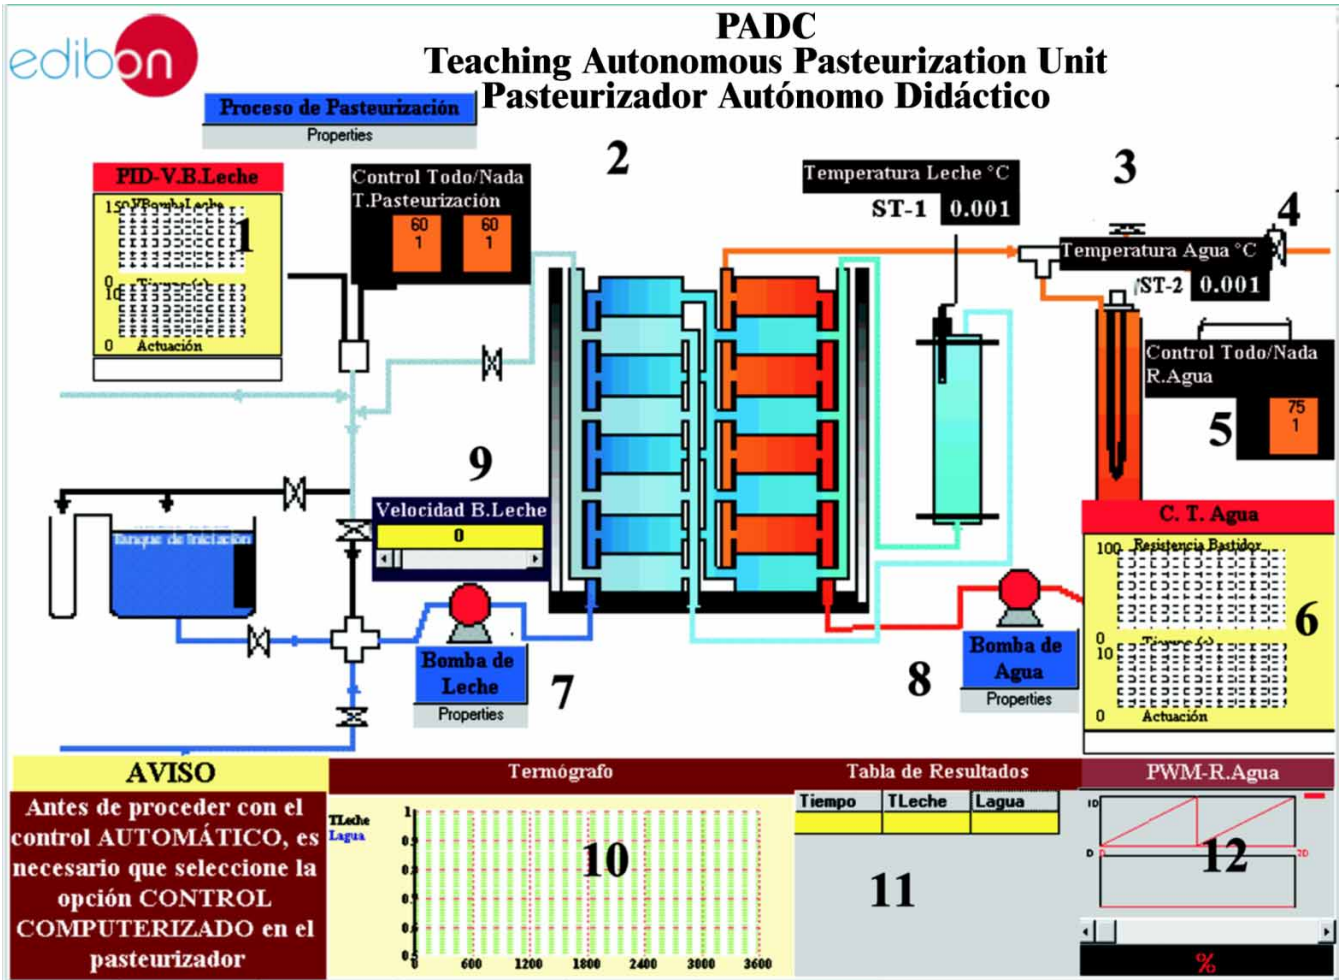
edibon

PADC
Teaching Autonomous Pasteurization Unit
Pasteurizador Autónomo Didáctico

Proceso de Pasteurización
Properties

PID-V.B.Leche
150 VBombaLeche
1
0 Tiempo (s)
10
0 Actuación

Control Todo/Nada
T.Pasteurización
60
1
60
1

2

Temperatura Leche °C
ST-1 0.001

3

4

Temperatura Agua °C
ST-2 0.001

Control Todo/Nada
R.Agua
75
1
5

9

Velocidad B.Leche
0

Tanque de Iniciación

C. T. Agua
100 Resistencia Bastidor
0 Tiempo (s)
10
0 Actuación
6

Bomba de Leche
Properties
7

8

Bomba de Agua
Properties

AVISO
Antes de proceder con el control AUTOMÁTICO, es necesario que seleccione la opción CONTROL COMPUTERIZADO en el pasteurizador

Termógrafo
TLeche
Lagua
1
0
0 600 1200 1800 2400 3000 3600
10

Tabla de Resultados
| Tiempo | TLeche | Lagua |
|---|---|---|
| | | |

11

PWM-R.Agua
10
0
70
12
%